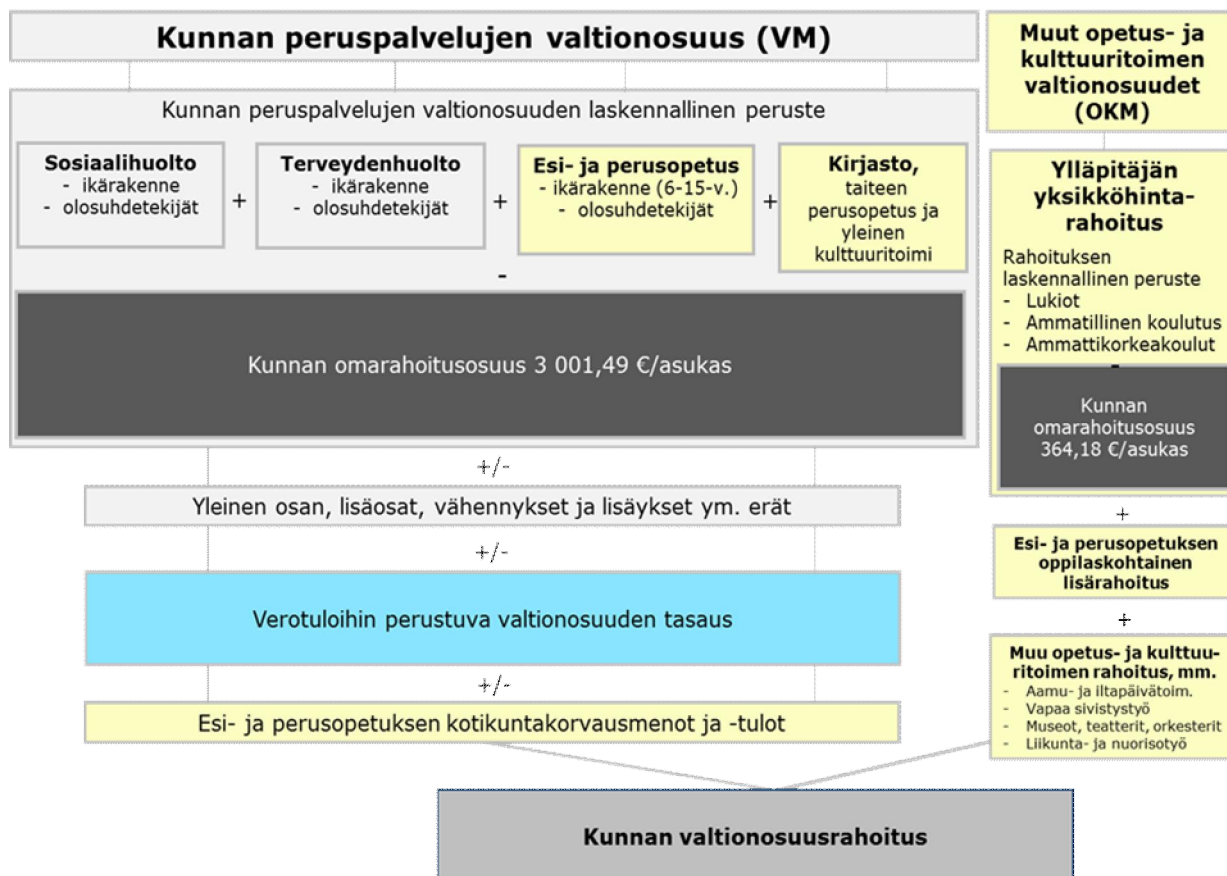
Kunnan peruspalvelujen valtionosuus (VM)

Kunnan peruspalvelujen valtionosuuden laskennallinen peruste

Sosiaalihuolto
- ikärakenne
- olosuhdetekijät

+

Terveydenhuolto
- ikärakenne
- olosuhdetekijät

+

Esi- ja perusopetus
- ikärakenne (6-15-v.)
- olosuhdetekijät

+

Kirjasto, taiteen perusopetus ja yleinen kulttuuritoimi

-

Kunnan omarahoitusosuus 3 001,49 €/asukas

+/-

Yleinen osan, lisäosat, vähennykset ja lisäykset ym. erät

+/-

Verotuloihin perustuva valtionosuuden tasaus

+/-

Esi- ja perusopetuksen kotikuntakorvausmenot ja -tulot

Muut opetus- ja kulttuuritoimen valtionosuudet (OKM)

Ylläpitäjän yksikköhinta-rahoitus

Rahoituksen laskennallinen peruste
- Lukiot
- Ammatillinen koulutus
- Ammattikorkeakoulut

-

Kunnan omarahoitusosuus 364,18 €/asukas

+

Esi- ja perusopetuksen oppilaskohtainen lisärahoitus

+

Muu opetus- ja kulttuuritoimen rahoitus, mm.
- Aamu- ja iltapäivätoim.
- Vapaa sivistystyö
- Museot, teatterit, orkesterit
- Liikunta- ja nuorisotyö

Kunnan valtionosuusrahoitus